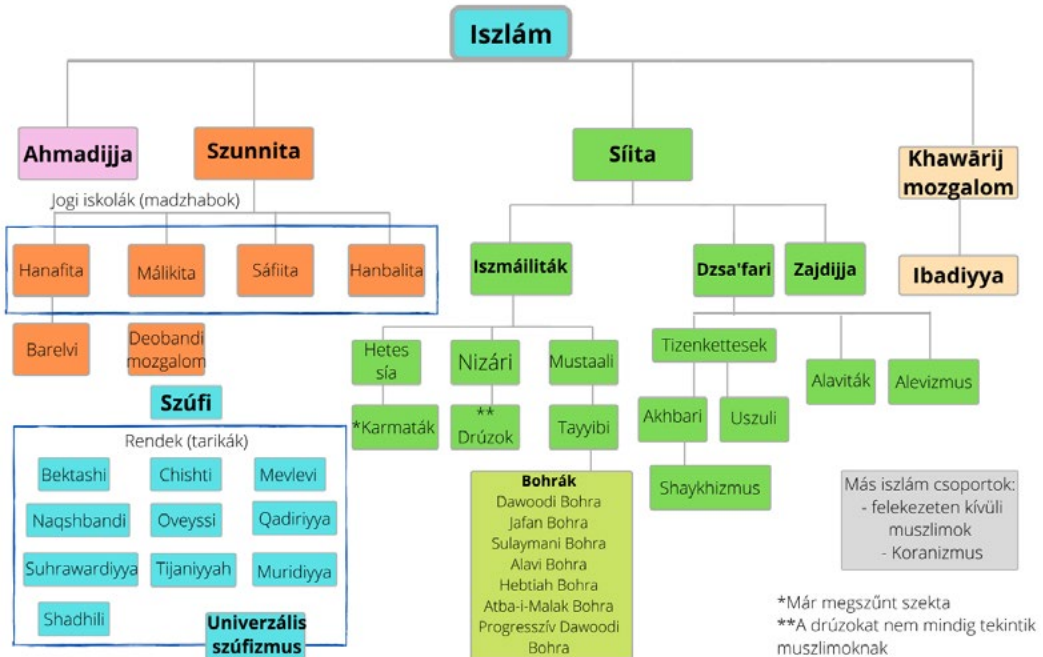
Iszlám

Ahmadijja

Szunnita

Jogi iskolák (madzhabok)

Hanafita
Málikita
Sáfiita
Hanbalita

Barelvi
Deobandi mozgalom

Szúfi

Rendek (tarikák)

Bektashi
Chishti
Mevlevi
Naqshbandi
Oveyssi
Qadiriyya
Suhrawardiyya
Tijaniyyah
Muridiyya
Shadhili
Univerzális szúfizmus

Síita

Iszmáiliták

Hetes sía
Nizári
Mustaali
*Karmaták
** Drúzok
Tayyibi

Bohrák
Dawoodi Bohra
Jafan Bohra
Sulaymani Bohra
Alavi Bohra
Hebtiah Bohra
Atba-i-Malak Bohra
Progresszív Dawoodi Bohra

Dzsa'fari
Zajdijja

Tizenkettesek
Akhbari
Uszuli
Shaykhizmus
Alaviták
Alevizmus

Khawārij mozgalom

Ibadiyya

Más iszlám csoportok:
- felekezeten kívüli muszlimok
- Koranizmus

*Már megszűnt szekta
**A drúzokat nem mindig tekintik muszlimoknak